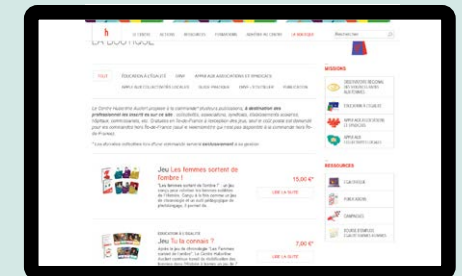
LE CENTRE ACTIONS RESSOURCES FORMATIONS CENTRE DE LA BOUTIQUE

LA BOUTIQUE

Rechercher

TOUT ÉDUCATION À L'ÉGALITÉ EMPLOI

Le Centre Hubertine Auclert propose à la commande plusieurs publications, à destination des professionnel·les inscrit·es sur ce site : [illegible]

Jeu Les femmes sortent de l'ombre !

15,00 €

LIRE LA SUITE

ÉDUCATION À L'ÉGALITÉ

Jeu Tu la connais ?

7,00 €

LIRE LA SUITE

MISSIONS

ÉDUCATION À L'ÉGALITÉ

RESSOURCES

CENTRE DE RESSOURCES

PUBLICATIONS

CAMPAGNES